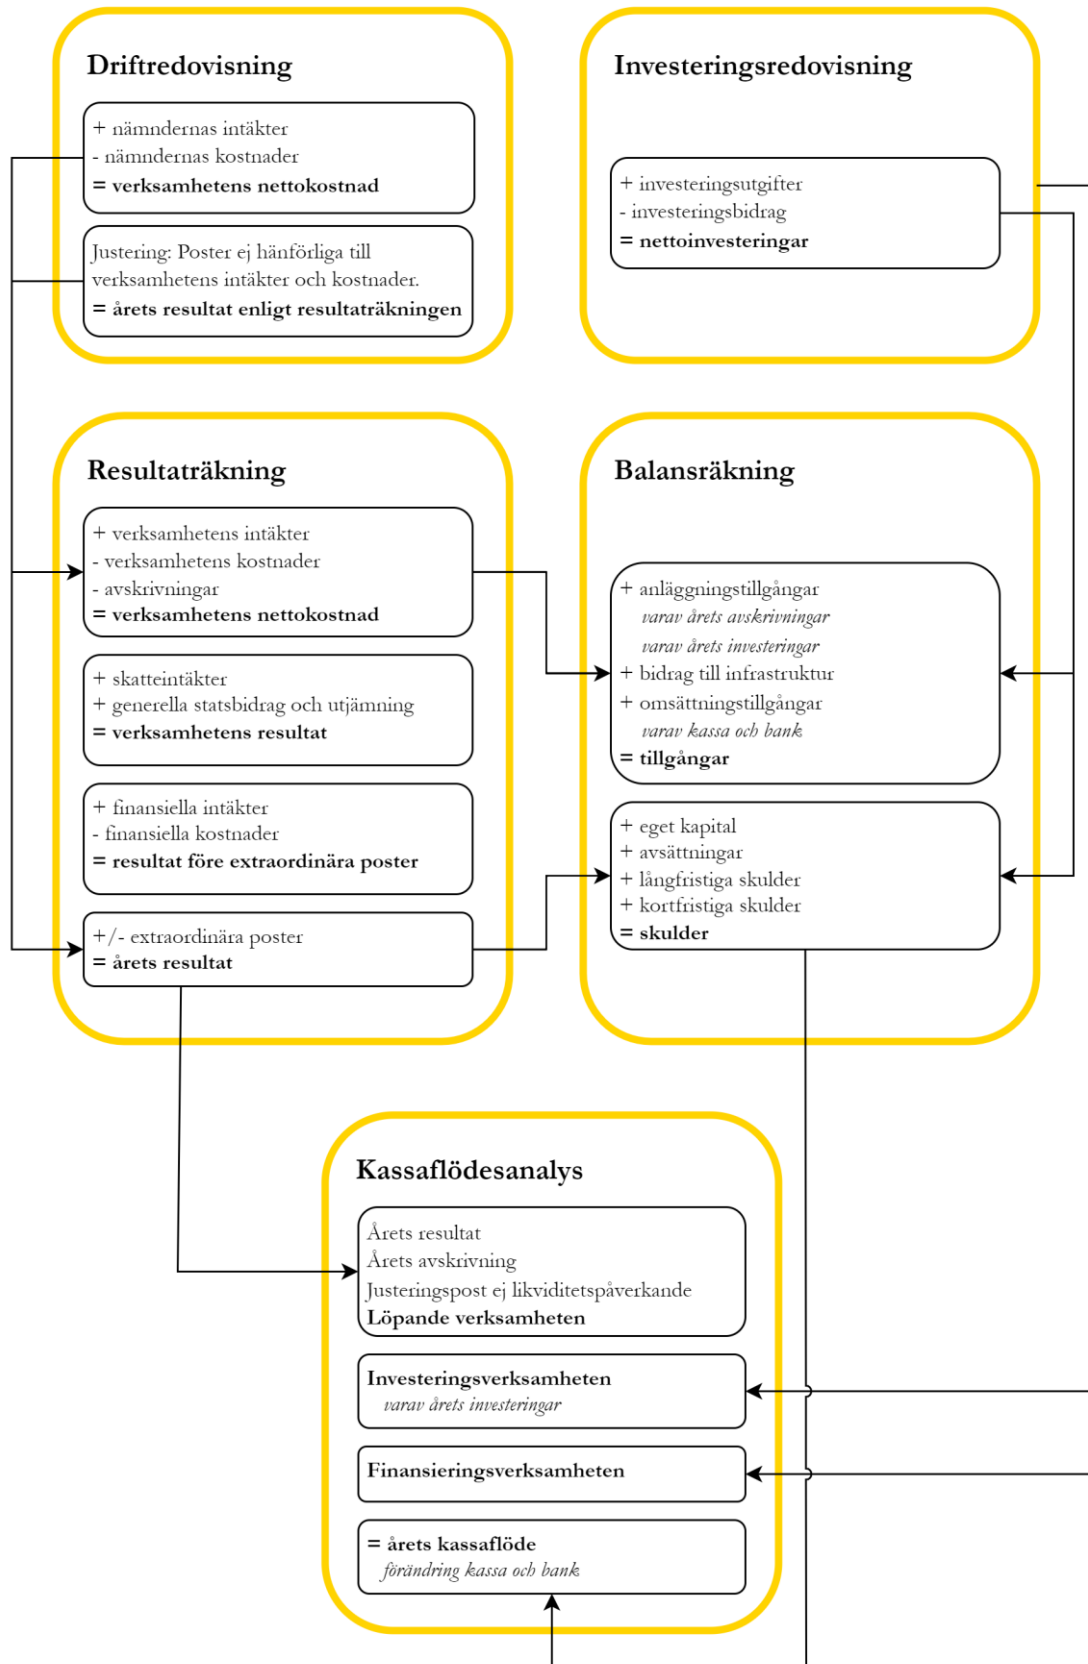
Driftredovisning

+ nämndernas intäkter
- nämndernas kostnader
= verksamhetens nettokostnad

Justering: Poster ej hänförliga till verksamhetens intäkter och kostnader.
= årets resultat enligt resultaträkningen

Investeringsredovisning

+ investeringsutgifter
- investeringsbidrag
= nettoinvesteringar

Resultaträkning

+ verksamhetens intäkter
- verksamhetens kostnader
- avskrivningar
= verksamhetens nettokostnad

+ skatteintäkter
+ generella statsbidrag och utjämning
= verksamhetens resultat

+ finansiella intäkter
- finansiella kostnader
= resultat före extraordinära poster

+/- extraordinära poster
= årets resultat

Balansräkning

+ anläggningstillgångar
varav årets avskrivningar
varav årets investeringar
+ bidrag till infrastruktur
+ omsättningstillgångar
varav kassa och bank
= tillgångar

+ eget kapital
+ avsättningar
+ långfristiga skulder
+ kortfristiga skulder
= skulder

Kassaflödesanalys

Årets resultat
Årets avskrivning
Justeringspost ej likviditetspåverkande
Löpande verksamheten

Investeringsverksamheten
varav årets investeringar

Finansieringsverksamheten

= årets kassaflöde
förändring kassa och bank